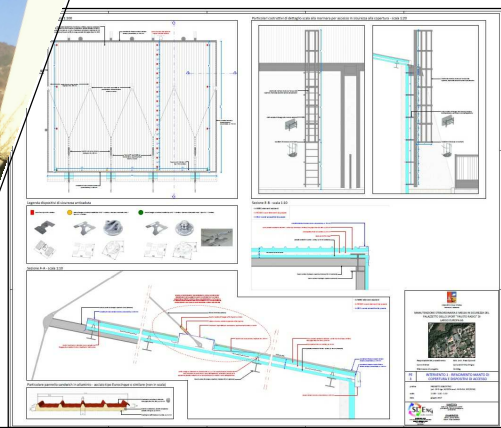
Particolari costruttivi di dettaglio scala alla marinara per accesso in sicurezza alla copertura - scala 1:20

Legenda dispositivi di sicurezza anticaduta

Sezione B - scala 1:20

Sezione A-A - scala 1:20

Particolare pannello sandwich in alluminio - accoppiato fonoisolante e termico (non in scala)

INTERVENTO 3 - RIFACIMENTO MANTO DI COPERTURA E DISPOSITIVI DI ACCESSO

SDEng